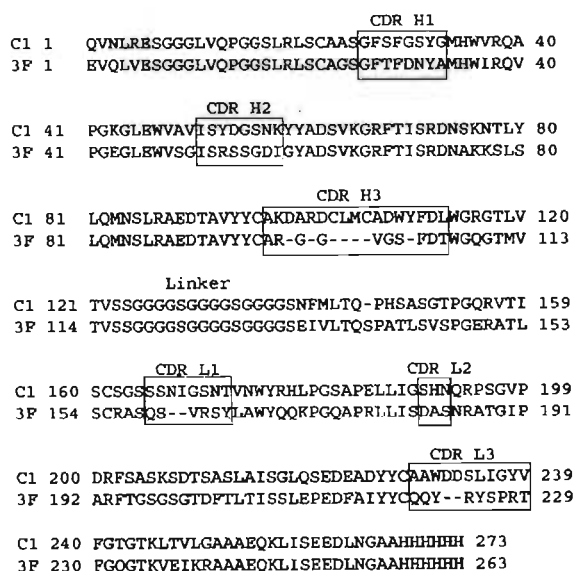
CDR H1

C1 1 QVNLRESGGGLVQPGGSLRLSCAASGFSFGSYGMHWVRQA 40
3F 1 EVQLVESGGGLVQPGGSLRLSCAGSGFTFDNYAMHWIRQV 40

CDR H2

C1 41 PGKGLEWVAVISYDGSNKYYADSVKGRFTISRDNSKNTLY 80
3F 41 PGEGLEWVSGISRSSGDIGYADSVKGRFTISRDNAKKSLS 80

CDR H3

C1 81 LQMNSLRAEDTAVYYCAKDARDCLMCADWYFDLWGRGTLV 120
3F 81 LQMNSLRAEDTAVYYCAR-G-G----VGS-FDTWGQGTMV 113

Linker

C1 121 TVSSGGGGSGGGGSGGGGSNFMLTQ-PHSASGTPGQRVTI 159
3F 114 TVSSGGGGSGGGGSGGGGSEIVLTQSPATLSVSPGERATL 153

CDR L1 CDR L2

C1 160 SCSGSSSNIGSNTVNWYRHLPGSAPELLIGSHNQRPSGVP 199
3F 154 SCRASQS--VRSYLAWYQQKPGQAPRLLISDASNRATGIP 191

CDR L3

C1 200 DRFSASKSDTSASLAISGLQSEDEADYYCAAWDDSLIGYV 239
3F 192 ARFTGSGSGTDFTLTISSLEPEDFAIYYCQQY--RYSPRT 229

C1 240 FGTGTKLTVLGAAAEQKLISEEDLNGAAHHHHHH 273
3F 230 FGQGTKVEIKRAAAEQKLISEEDLNGAAHHHHHH 263